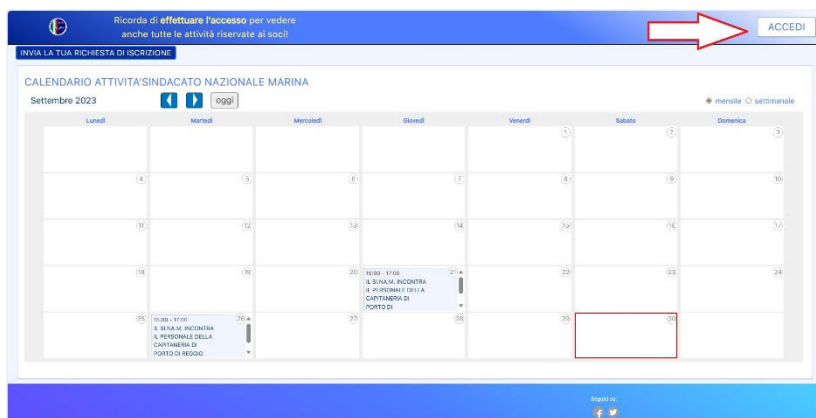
Ricorda di effettuare l'accesso per vedere anche tutte le attività riservate ai soci!

ACCEDI

INVIA LA TUA RICHIESTA DI ISCRIZIONE

CALENDARIO ATTIVITA'SINDACATO NAZIONALE MARINA

Settembre 2023

oggi

mensile settimanale

| Lunedì | Martedì | Mercoledì | Giovedì | Venerdì | Sabato | Domenica |
|---|---|---|---|---|---|---|
| | | | | 1 | 2 | 3 |
| 4 | 5 | 6 | 7 | 8 | 9 | 10 |
| 11 | 12 | 13 | 14 | 15 | 16 | 17 |
| 18 | 19 | 20 | 21 10:00 - 17:00 IL SI.NA.M. INCONTRA IL PERSONALE DELLA CAPITANERIA DI PORTO DI | 22 | 23 | 24 |
| 25 | 26 10:30 - 17:00 IL SI.NA.M. INCONTRA IL PERSONALE DELLA CAPITANERIA DI PORTO DI REGGIO | 27 | 28 | 29 | 30 | |

Seguici su: